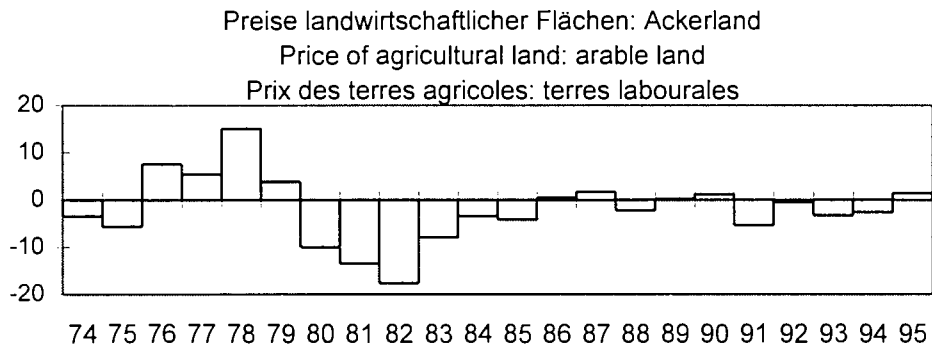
Preise landwirtschaftlicher Flächen: Ackerland
Price of agricultural land: arable land
Prix des terres agricoles: terres labourales

20
10
0
-10
-20

74 75 76 77 78 79 80 81 82 83 84 85 86 87 88 89 90 91 92 93 94 95